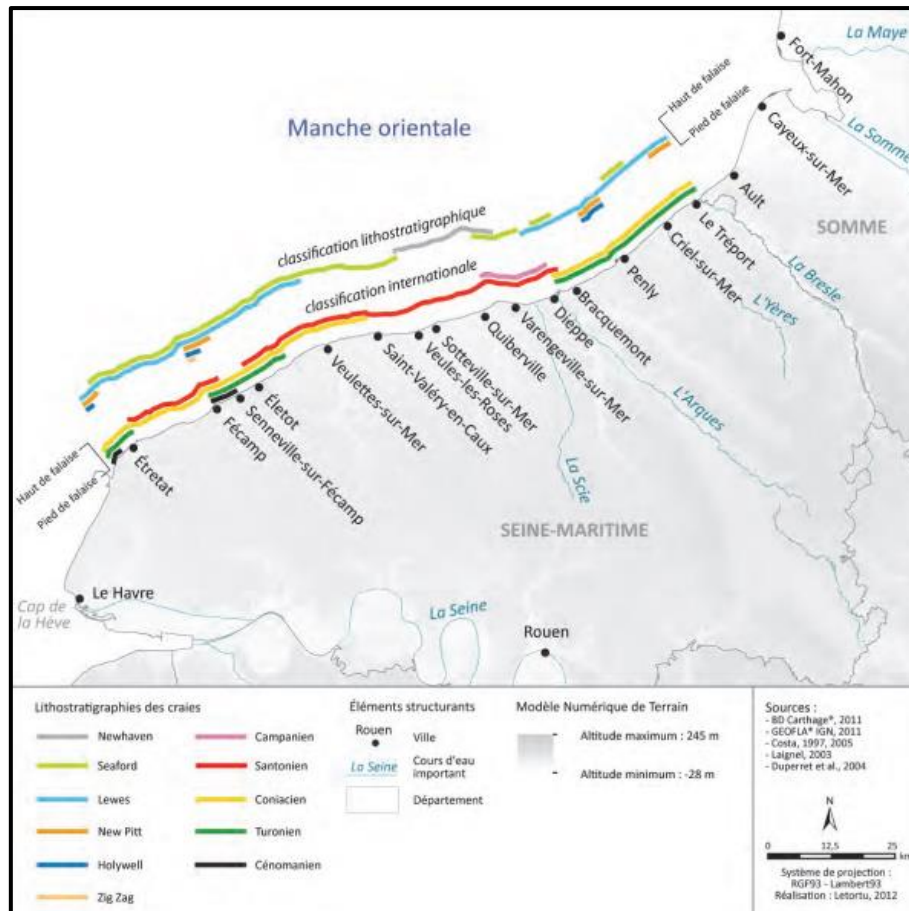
Manche orientale

La Maye
Fort-Mahon
Haut de falaise
Pied de falaise
La Somme
Cayeux-sur-Mer
Ault
SOMME
Le Tréport
Criel-sur-Mer
La Bresle
L'Yères
Penly
Bracquemont
Dieppe
L'Arques
Varengeville-sur-Mer
Quiberville
Sotteville-sur-Mer
Veules-les-Roses
Saint-Valéry-en-Caux
Veulettes-sur-Mer
Élétot
Senneville-sur-Fécamp
Fécamp
Étretat
Haut de falaise
Pied de falaise
classification lithostratigraphique
classification internationale
La Scie
SEINE-MARITIME
Le Havre
Cap de la Hève
La Seine
Rouen

Lithostratigraphies des craies
Newhaven
Seaford
Lewes
New Pitt
Holywell
Zig Zag
Campanien
Santonien
Coniacien
Turonien
Cénomanien

Éléments structurants
Rouen Ville
La Seine Cours d'eau important
Département

Modèle Numérique de Terrain
Altitude maximum : 245 m
Altitude minimum : -28 m

Sources :
- BD Carthage®, 2011
- GEOFLA® IGN, 2011
- Costa, 1997, 2005
- Laignel, 2003
- Duperret et al., 2004

N
0 12,5 25 km
Système de projection : RGF93 - Lambert93
Réalisation : Letortu, 2012